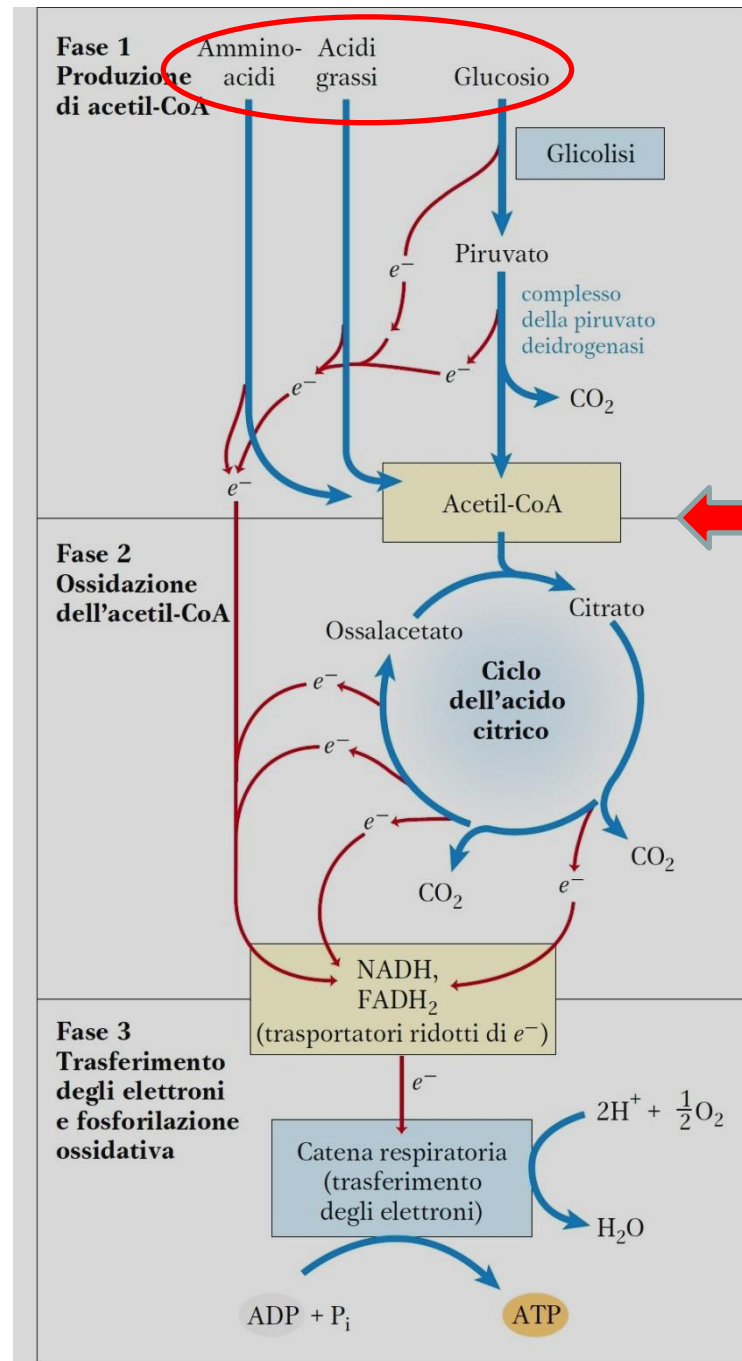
Fase 1
Produzione di acetil-CoA

Ammino-acidi
Acidi grassi
Glucosio

Glicolisi

$e^-$

Piruvato

complesso della piruvato deidrogenasi

$e^-$

$e^-$

$CO_2$

$e^-$

Acetil-CoA

Fase 2
Ossidazione dell'acetil-CoA

Ossalacetato

Citrato

Ciclo dell'acido citrico

$e^-$

$e^-$

$e^-$

$CO_2$

$CO_2$

$e^-$

NADH, $FADH_2$
(trasportatori ridotti di $e^-$)

Fase 3
Trasferimento degli elettroni e fosforilazione ossidativa

$e^-$

$2H^+ + \frac{1}{2}O_2$

Catena respiratoria (trasferimento degli elettroni)

$H_2O$

ADP + $P_i$

ATP